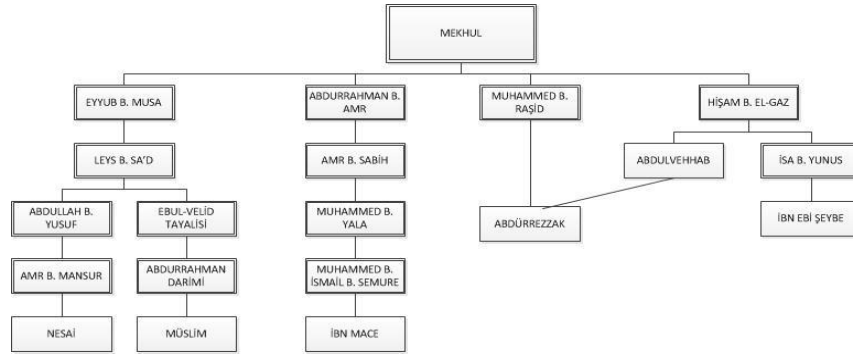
MEKHUL

EYYUB B. MUSA

LEYS B. SA'D

ABDULLAH B. YUSUF

AMR B. MANSUR

NESAİ

EBUL-VELİD TAYALİSİ

ABDURRAHMAN DARİMİ

MÜSLİM

ABDURRAHMAN B. AMR

AMR B. SABİH

MUHAMMED B. YALA

MUHAMMED B. İSMAİL B. SEMURE

İBN MACE

MUHAMMED B. RAŞİD

ABDÜRREZZAK

HİŞAM B. EL-GAZ

ABDULVEHHAB

İSA B. YUNUS

İBN EBİ ŞEYBE